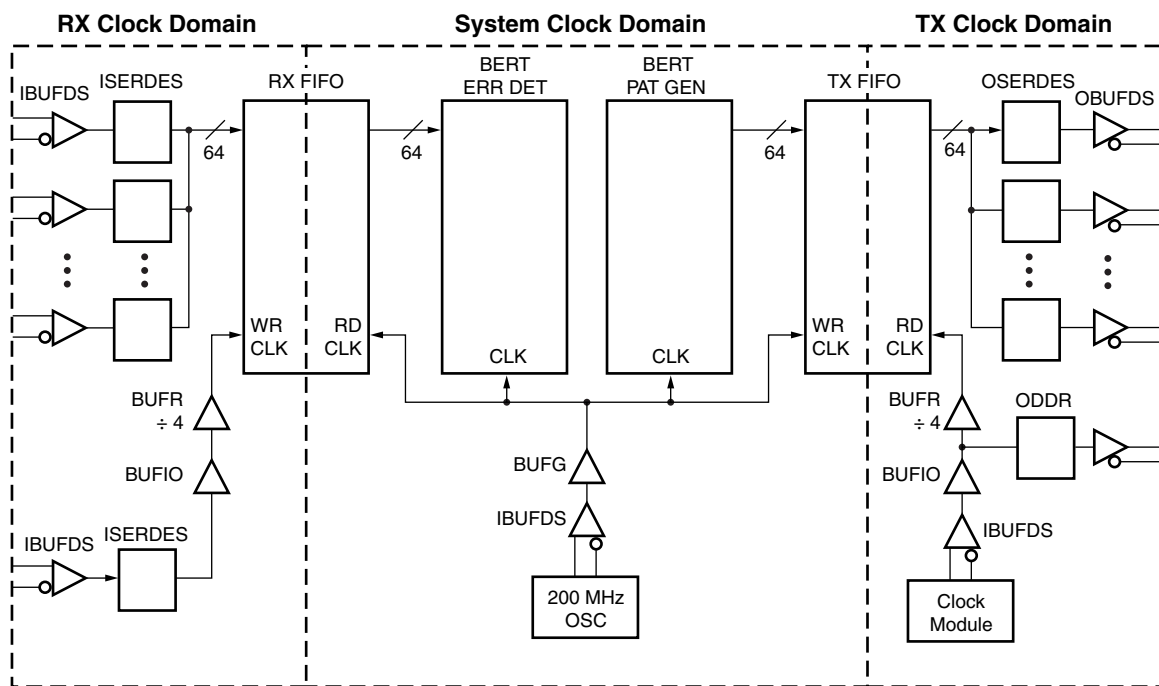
RX Clock Domain

System Clock Domain

TX Clock Domain

IBUFDS

ISERDES

RX FIFO

BERT ERR DET

BERT PAT GEN

TX FIFO

OSERDES

OBUFDS

64

64

64

64

WR CLK

RD CLK

CLK

CLK

WR CLK

RD CLK

BUFR ÷ 4

BUFIO

BUFG

IBUFDS

BUFR ÷ 4

ODDR

BUFIO

IBUFDS

IBUFDS

ISERDES

200 MHz OSC

Clock Module